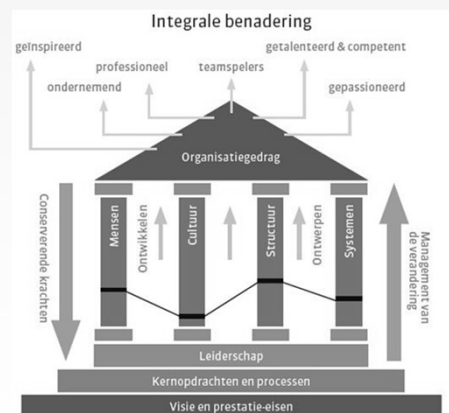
Integrale benadering

geïnspireerd

professioneel

teamspelers

getalenteerd & competent

ondernemend

gepassioneerd

Organisatiegedrag

Conserverende krachten

Mensen

Ontwikkelen

Cultuur

Structuur

Ontwerpen

Systemen

Management van de verandering

Leiderschap

Kernopdrachten en processen

Visie en prestatie-eisen